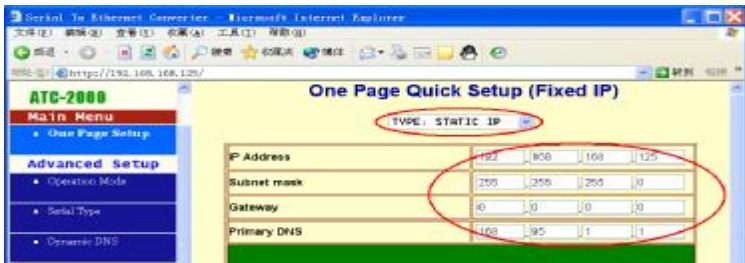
Serial To Ethernet Converter - Microsoft Internet Explorer

文件(F) 编辑(E) 查看(V) 收藏(A) 工具(T) 帮助(H)

后退 搜索 收藏夹 媒体

地址(D) http://192.168.168.125/

转到 链接

ATC-2000

Main Menu

• One Page Setup

Advanced Setup

• Operation Mode

• Serial Type

• Dynamic DNS

One Page Quick Setup (Fixed IP)

TYPE: STATIC IP

| | | | | |
|---|---|---|---|---|
| IP Address | 192 | 168 | 168 | 125 |
| Subnet mask | 255 | 255 | 255 | 0 |
| Gateway | 0 | 0 | 0 | 0 |
| Primary DNS | 168 | 95 | 1 | 1 |